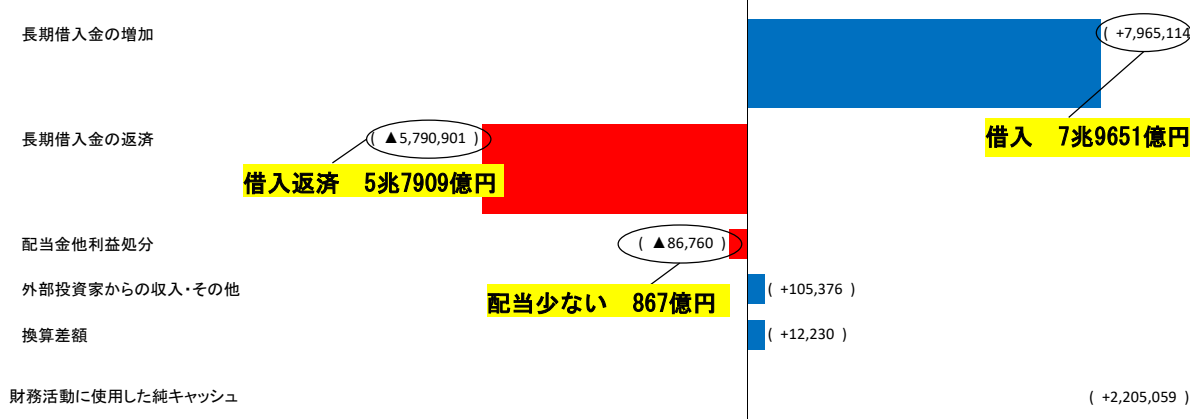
長期借入金の増加

( +7,965,114

借入　7兆9651億円

長期借入金の返済

( ▲5,790,901 )

借入返済　5兆7909億円

配当金他利益処分

( ▲86,760 )

外部投資家からの収入・その他

( +105,376 )

配当少ない　867億円

換算差額

( +12,230 )

財務活動に使用した純キャッシュ

( +2,205,059 )